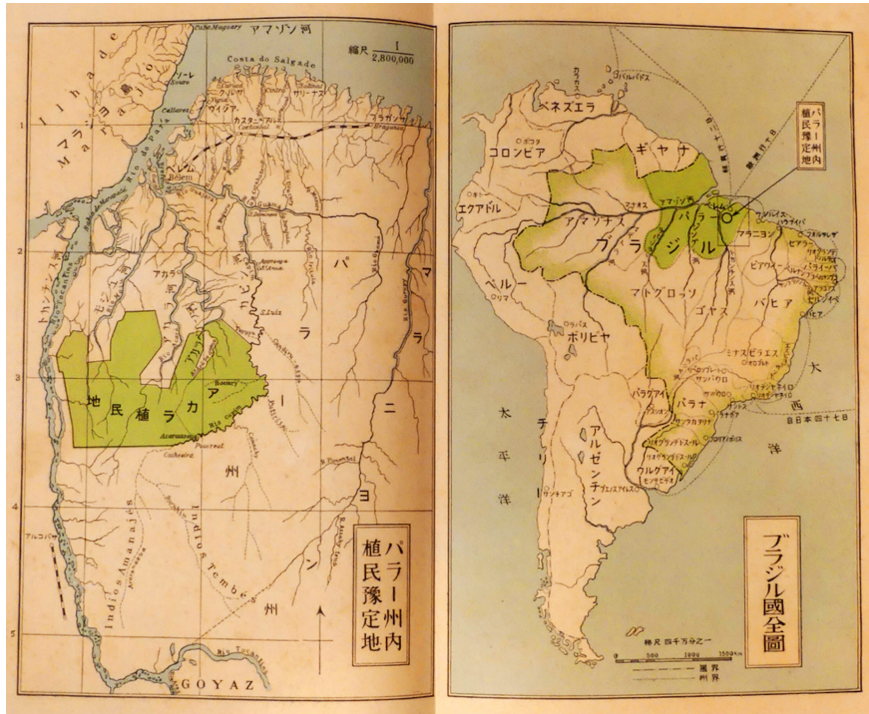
アマゾン河

縮尺 $\frac{1}{2,800,000}$

Costa do Salgado

Ilha de Marajó

マラジョ島

ソーレ

サリノポリス

ヴィゼウ

ブラガンサ

ベレン

カメタ

トカンチンス河

アカラ

グァマ河

カピン河

パ

ラ

ー

州

マ

ラ

ニ

ヨ

ン

州

アカラ植民地

Indios Amanajes

Indios Tembes

アルコバサ

GOYAZ

1

2

3

4

5

パラー州内植民豫定地

ベネズエラ

コロンビア

ギヤナ

エクアドル

アマゾナス

ブラジル

パラー

マラニヨン

セアラ

ペルー

マトグロッソ

ゴヤス

バヒア

ボリビヤ

ミナスゼラエス

パラグアイ

パラナ

サンパウロ

チリ

アルゼンチン

ウルグアイ

太平洋

大西洋

パラー州内植民豫定地

ブラジル國全圖

縮尺 四千万分之一

國界

州界